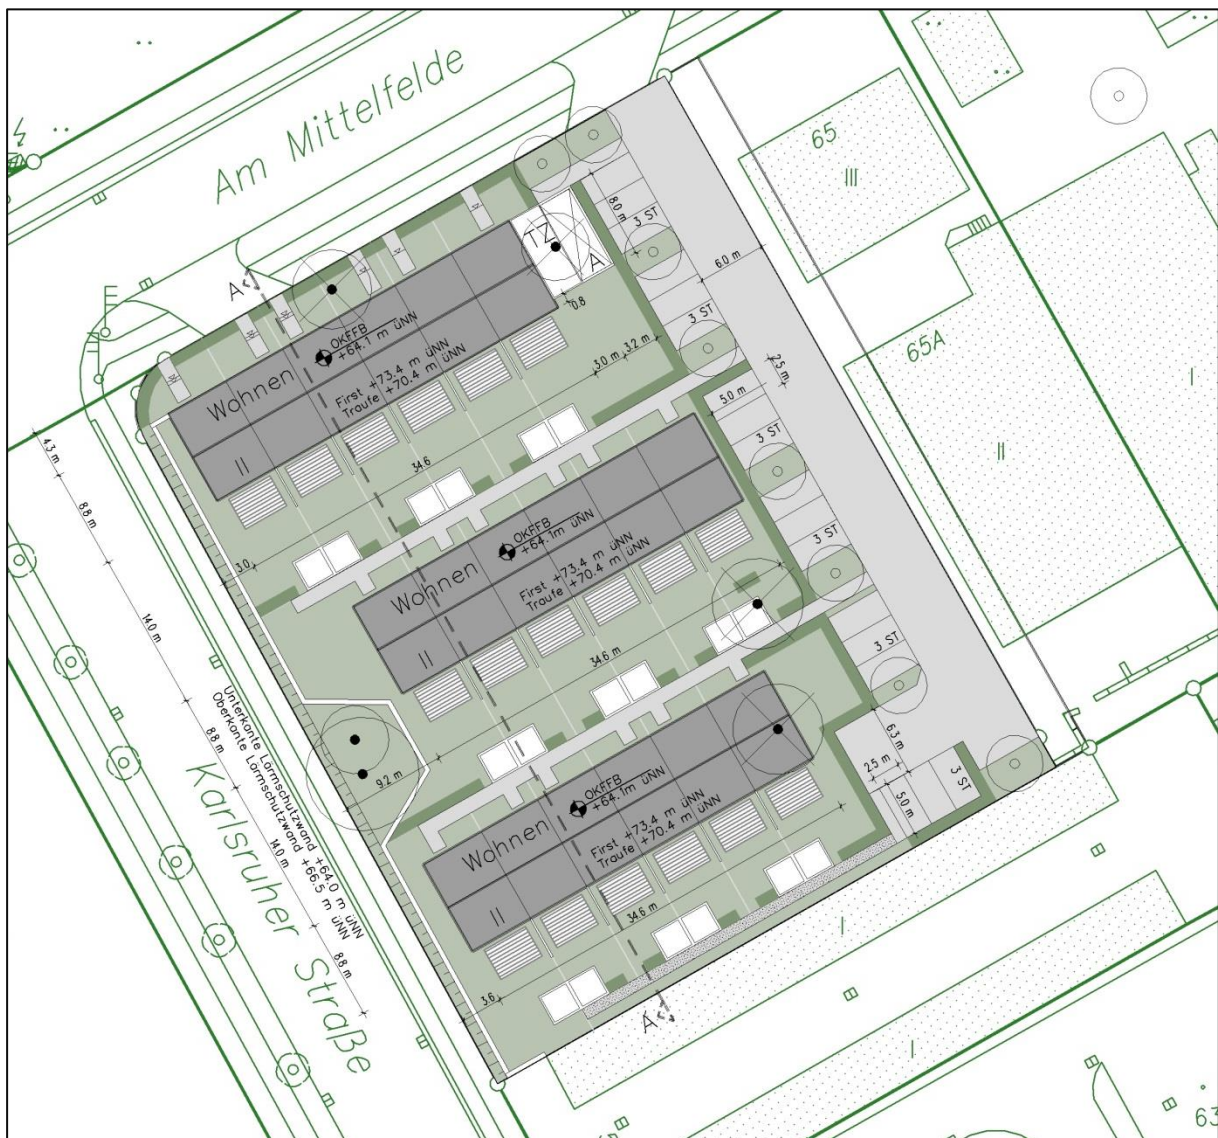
Am Mittelfelde

65

III

65A

II

I

A

TZ

A

0.8

8.0 m

3 ST

6.0 m

3 ST

3.0 m

3.2 m

2.5 m

5.0 m

3 ST

3 ST

3 ST

6.3 m

2.5 m

5.0 m

3 ST

OKFFB
+64.1 m üNN

First +73.4 m üNN
Traufe +70.4 m üNN

Wohnen

II

34.6

3.0

OKFFB
+64.1m üNN

First +73.4 m üNN
Traufe +70.4 m üNN

Wohnen

II

34.6 m

OKFFB
+64.1m üNN

First +73.4 m üNN
Traufe +70.4 m üNN

Wohnen

II

34.6 m

3.6

A

9.2 m

4.3 m

8.8 m

14.0 m

Unterkante Lärmschutzwand +64.0 m üNN
Oberkante Lärmschutzwand +66.5 m üNN

8.8 m

14.0 m

8.8 m

Karlsruher Straße

I

I

63